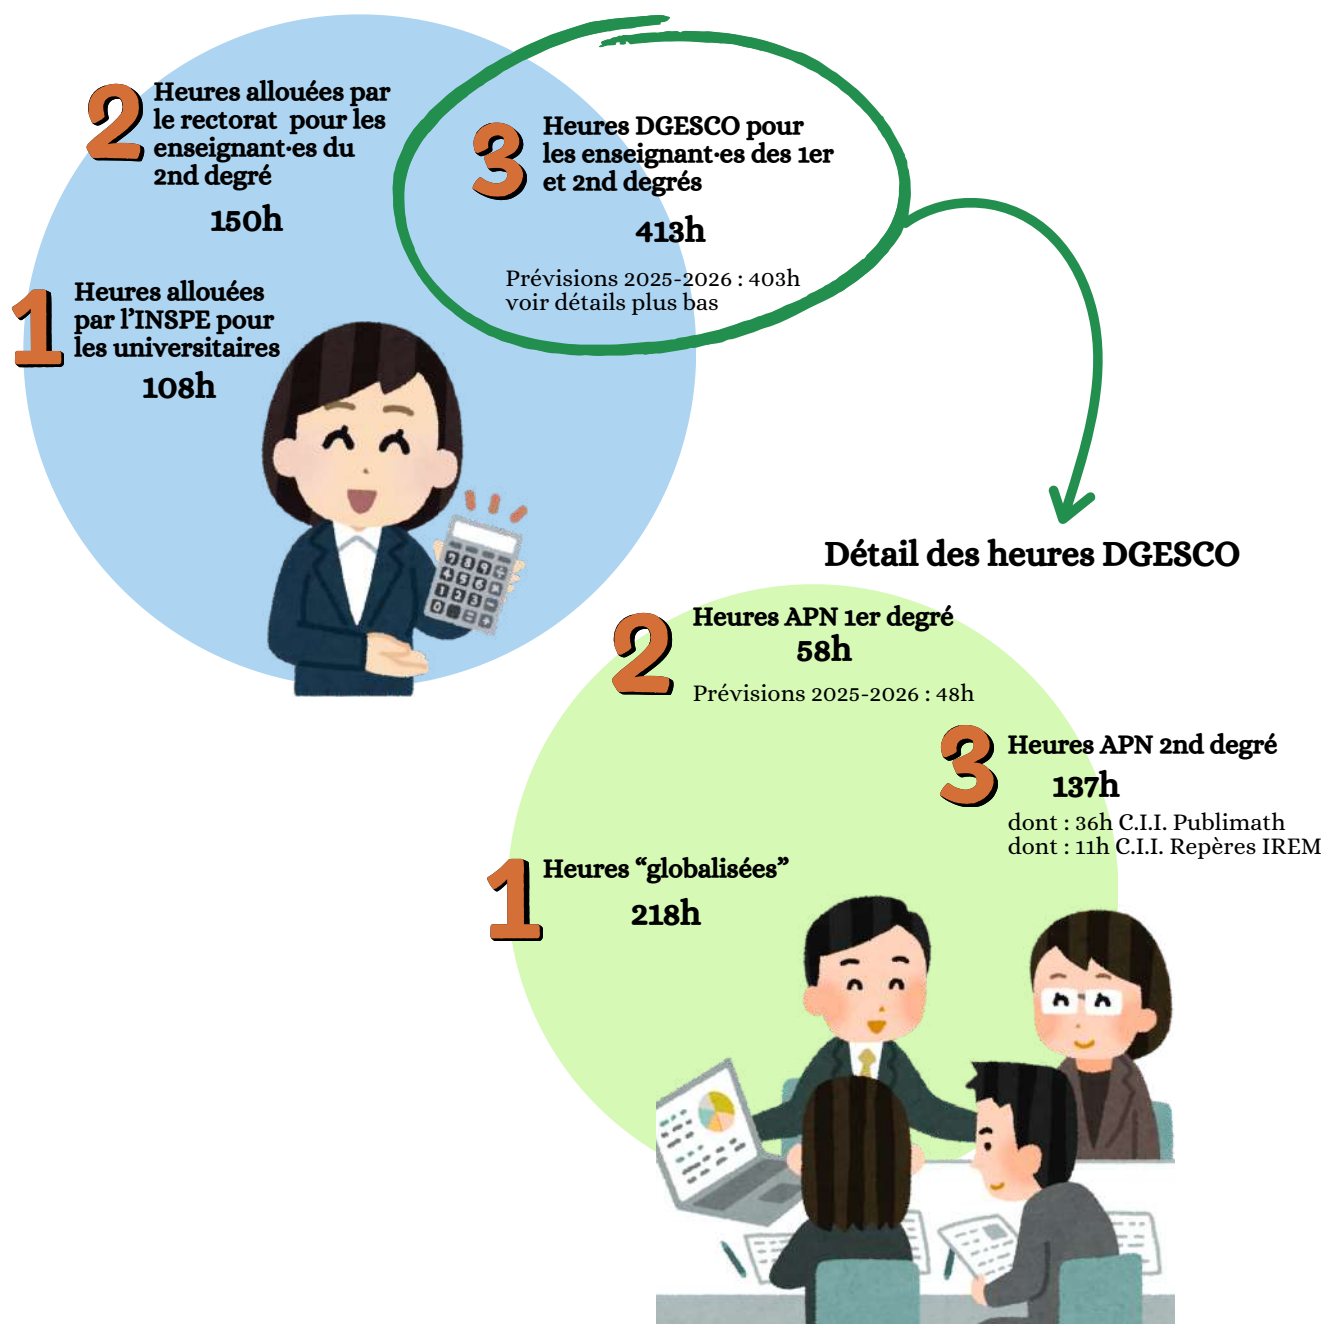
2 Heures allouées par le rectorat pour les enseignant·es du 2nd degré

150h

3 Heures DGESCO pour les enseignant·es des 1er et 2nd degrés

413h

Prévisions 2025-2026 : 403h
voir détails plus bas

1 Heures allouées par l'INSPE pour les universitaires

108h

Détail des heures DGESCO

2 Heures APN 1er degré

58h

Prévisions 2025-2026 : 48h

3 Heures APN 2nd degré

137h

dont : 36h C.I.I. Publimath
dont : 11h C.I.I. Repères IREM

1 Heures "globalisées"

218h